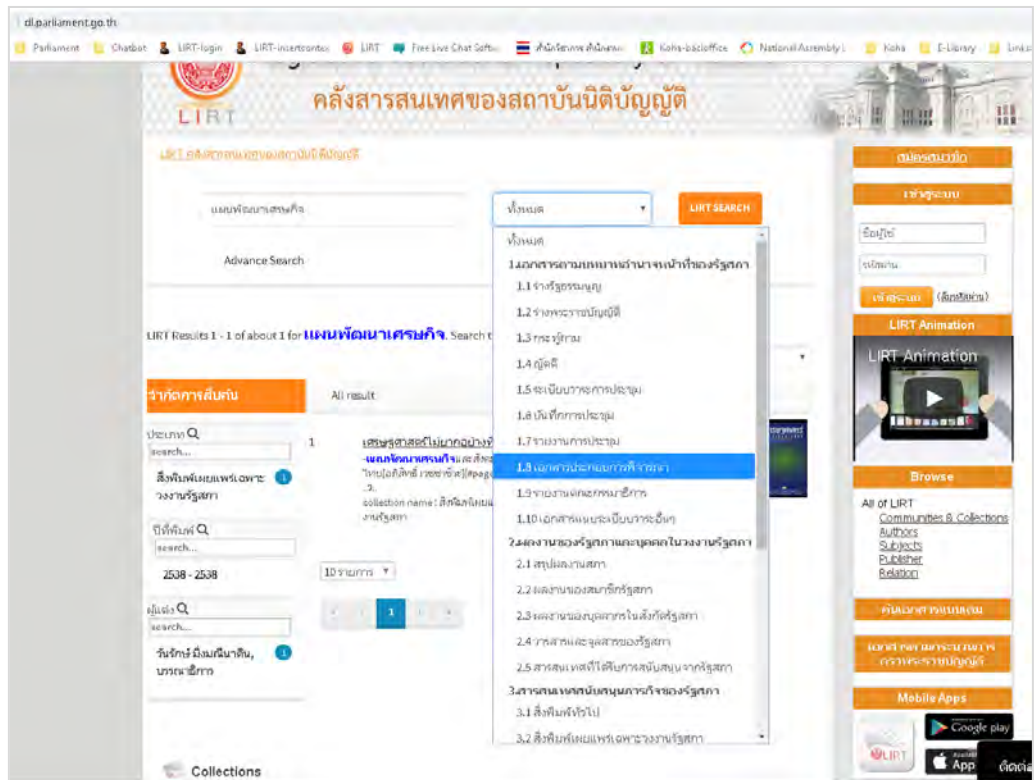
dl.parliament.go.th

Parliament | Chatbot | LIRT-login | LIRT-insertcontent | LIRT | Free Live Chat Softw | สำนักงานเลขาธิการ | Koha-backoffice | National Assembly | Koha | E-Library | Links

LIRT

คลังสารสนเทศของสถาบันนิติบัญญัติ

LIRT คลังสารสนเทศของสถาบันนิติบัญญัติ

แผนพัฒนาเศรษฐกิจ

ทั้งหมด

LIRT SEARCH

Advance Search

ทั้งหมด
1.เอกสารตามบทบาทอำนาจหน้าที่ของรัฐสภา
1.1 รัฐธรรมนูญ
1.2 ร่างพระราชบัญญัติ
1.3 กระทู้ถาม
1.4 ญัตติ
1.5 ระเบียบวาระการประชุม
1.6 บันทึกการประชุม
1.7 รายงานการประชุม
1.8 เอกสารประกอบการพิจารณา
1.9 รายงานคณะกรรมาธิการ
1.10 เอกสารแทรกระเบียบวาระอื่นๆ
2.ผลงานของรัฐสภาและบุคคลในวงงานรัฐสภา
2.1 สรุปผลงานสภา
2.2 ผลงานของสมาชิกรัฐสภา
2.3 ผลงานของบุคลากรในสังกัดรัฐสภา
2.4 วารสารและจุลสารของรัฐสภา
2.5 สารสนเทศที่ได้รับการสนับสนุนจากรัฐสภา
3.สารสนเทศสนับสนุนภารกิจของรัฐสภา
3.1 สิ่งพิมพ์ทั่วไป
3.2 สิ่งพิมพ์เผยแพร่เฉพาะวงงานรัฐสภา

LIRT Results 1 - 1 of about 1 for แผนพัฒนาเศรษฐกิจ. Search t

จำกัดการสืบค้น

All result

ประเภท
search...
สิ่งพิมพ์เผยแพร่เฉพาะวงงานรัฐสภา 1

ปีที่พิมพ์
search...
2538 - 2538

ผู้แต่ง
search...
วันรักษ์ มิ่งมณีนาคิน, บรรณาธิการ 1

1 เศรษฐศาสตร์ไม่ยากอย่างที่
-แผนพัฒนาเศรษฐกิจและสังค
collection name : สิ่งพิมพ์เผยแพร่
งานรัฐสภา

10 รายการ

1

Collections

สมัครสมาชิก

เข้าสู่ระบบ
ชื่อผู้ใช้
รหัสผ่าน
เข้าสู่ระบบ (ลืมรหัสผ่าน)

LIRT Animation

LIRT Animation

Browse
All of LIRT
Communities & Collections
Authors
Subjects
Publisher
Relation

ค้นเอกสารแนะนำ

เอกสารตามพระราชบัญญัติ

Mobile Apps
Google play
App
ติดต่อ